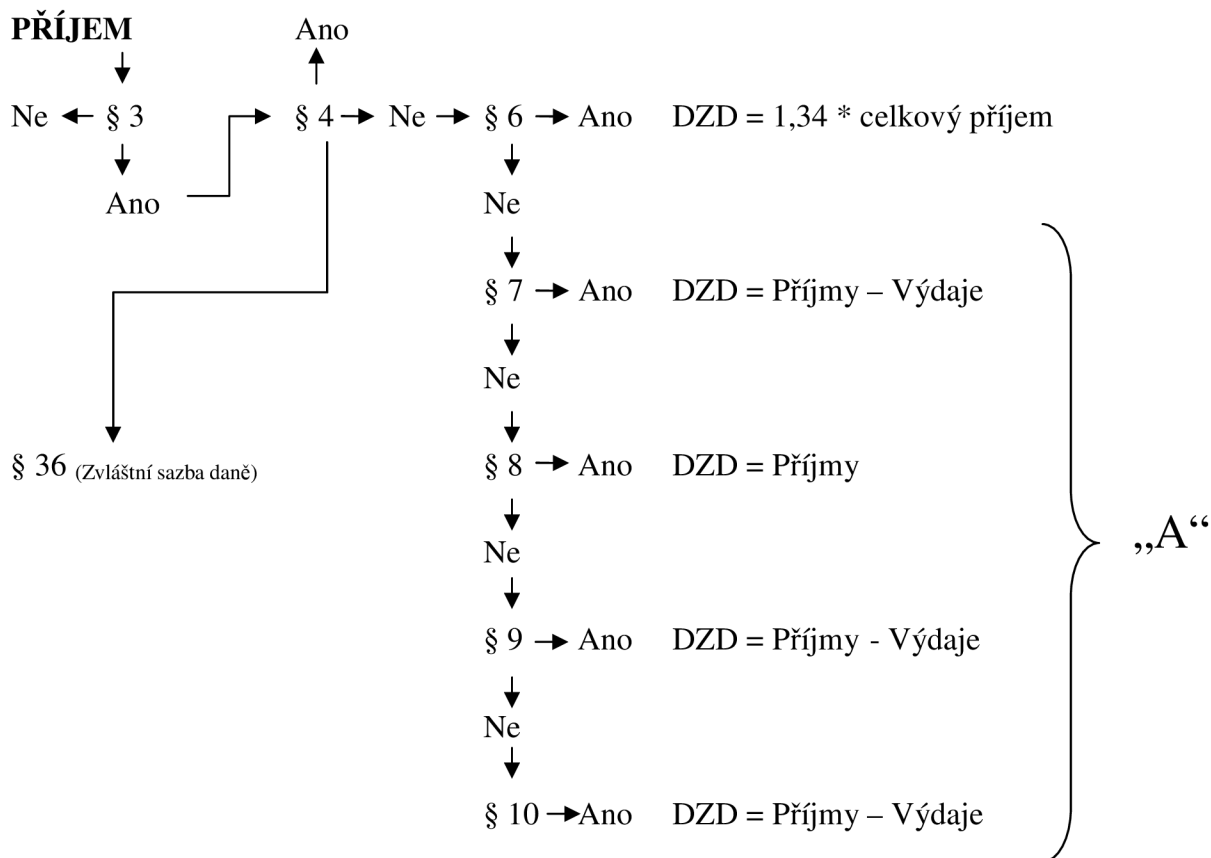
**PŘÍJEM**

Ano

Ne § 3 § 4 Ne § 6 Ano DZD = 1,34 * celkový příjem

Ano

Ne

§ 7 Ano DZD = Příjmy – Výdaje

Ne

§ 36 (Zvláštní sazba daně)

§ 8 Ano DZD = Příjmy

Ne

§ 9 Ano DZD = Příjmy - Výdaje

Ne

§ 10 Ano DZD = Příjmy – Výdaje

„A“